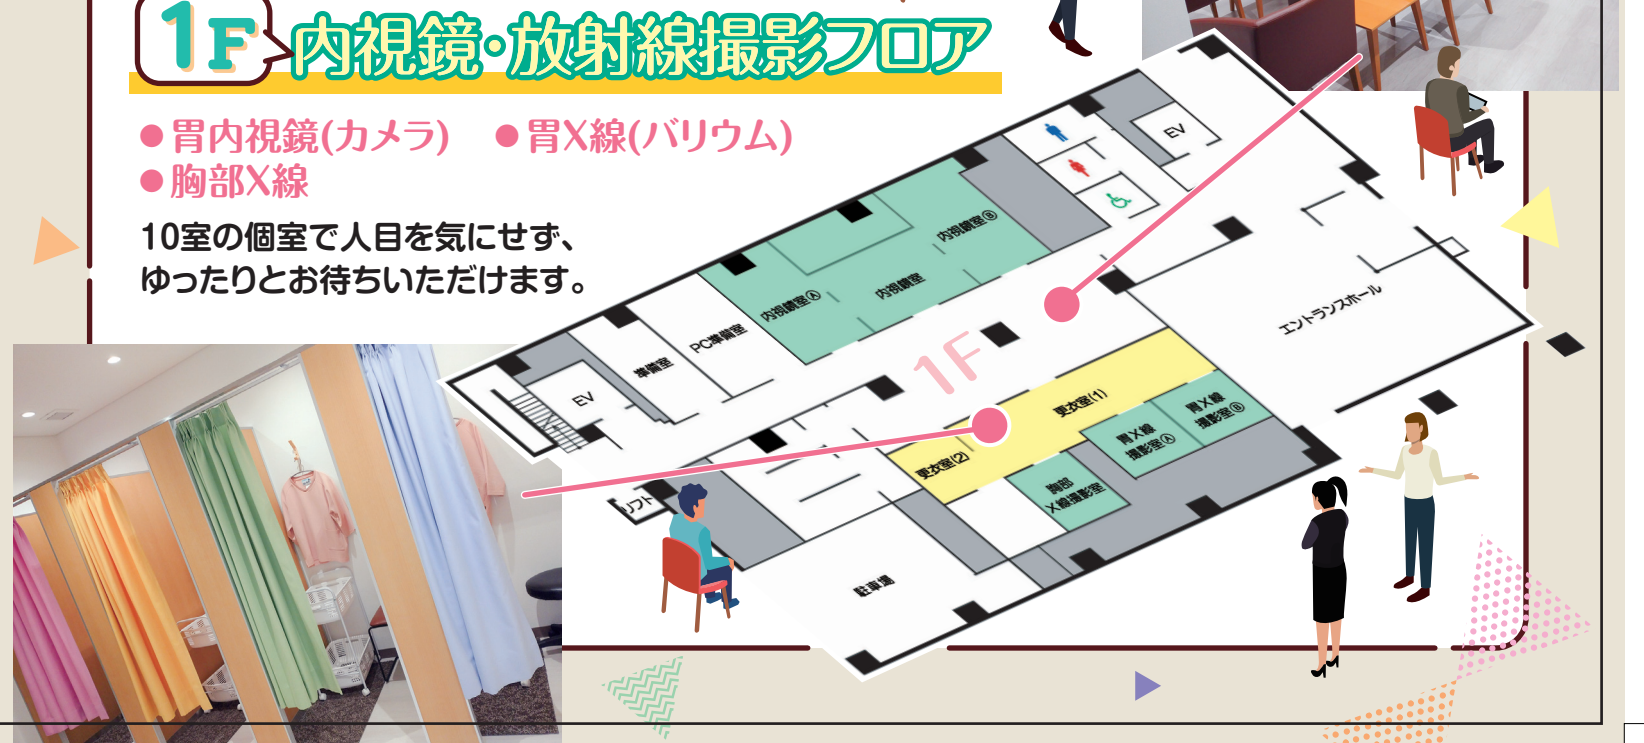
1F 内視鏡・放射線撮影フロア

●胃内視鏡(カメラ) ●胃X線(バリウム)
●胸部X線

10室の個室で人目を気にせず、ゆったりとお待ちいただけます。

EV

内視鏡室Ⓑ

内視鏡室

内視鏡室Ⓐ

PC準備室

準備室

EV

1F

エントランスホール

更衣室(1)

更衣室(2)

胃X線撮影室Ⓐ

胃X線撮影室Ⓑ

胸部X線撮影室

リフト

駐車場